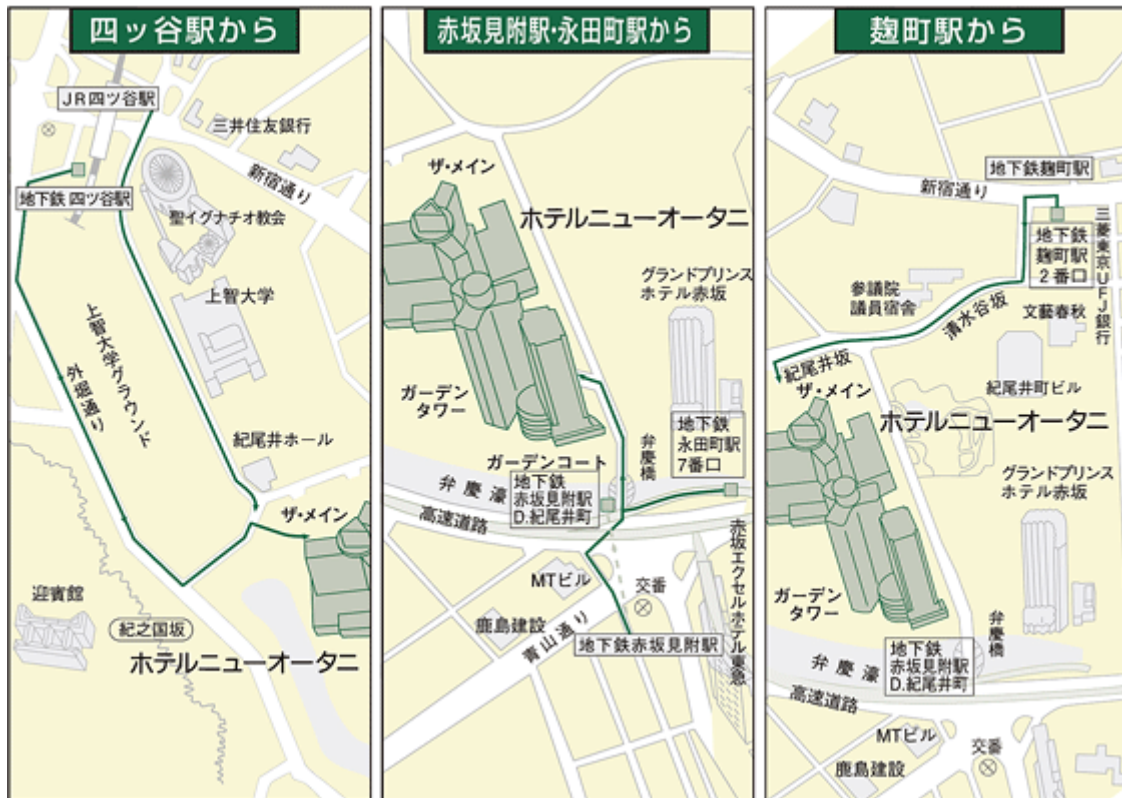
四ッ谷駅から

JR四ツ谷駅
三井住友銀行
新宿通り
地下鉄 四ツ谷駅
聖イグナチオ教会
上智大学
上智大学グラウンド
外堀通り
紀尾井ホール
ザ・メイン
迎賓館
紀之国坂
ホテルニューオータニ

赤坂見附駅・永田町駅から

ザ・メイン
ホテルニューオータニ
グランドプリンスホテル赤坂
ガーデンタワー
地下鉄永田町駅7番口
弁慶橋
ガーデンコート
地下鉄赤坂見附駅D.紀尾井町
弁慶濠
高速道路
赤坂エクセルホテル東急
MTビル
交番
鹿島建設
青山通り
地下鉄赤坂見附駅

麹町駅から

地下鉄麹町駅
新宿通り
地下鉄麹町駅2番口
三菱東京UFJ銀行
参議院議員宿舎
清水谷坂
文藝春秋
紀尾井坂
ザ・メイン
紀尾井町ビル
ホテルニューオータニ
グランドプリンスホテル赤坂
ガーデンタワー
弁慶橋
地下鉄赤坂見附駅D.紀尾井町
弁慶濠
高速道路
MTビル
交番
鹿島建設